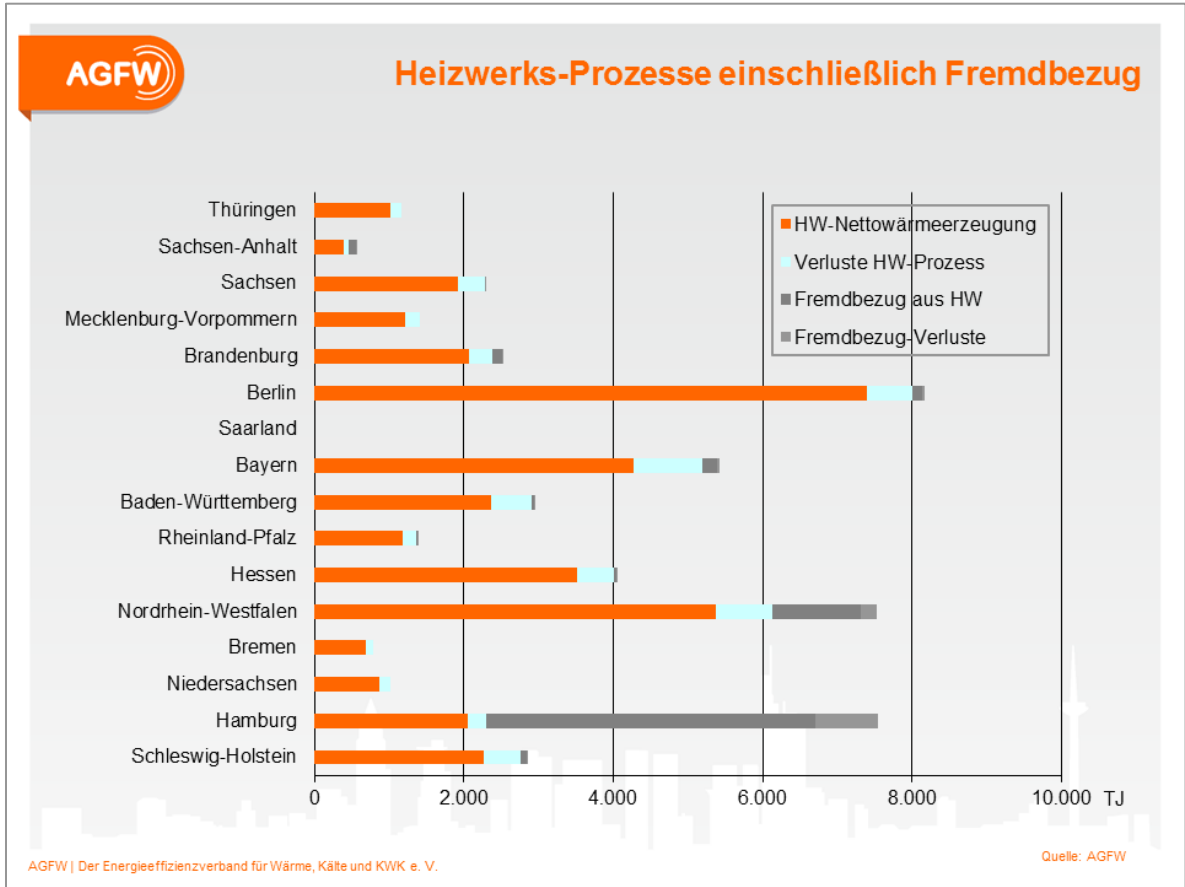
AGFW

Heizwerks-Prozesse einschließlich Fremdbezug

Thüringen
Sachsen-Anhalt
Sachsen
Mecklenburg-Vorpommern
Brandenburg
Berlin
Saarland
Bayern
Baden-Württemberg
Rheinland-Pfalz
Hessen
Nordrhein-Westfalen
Bremen
Niedersachsen
Hamburg
Schleswig-Holstein

0 2.000 4.000 6.000 8.000 10.000 TJ

HW-Nettowärmeerzeugung
Verluste HW-Prozess
Fremdbezug aus HW
Fremdbezug-Verluste

AGFW | Der Energieeffizienzverband für Wärme, Kälte und KWK e. V.

Quelle: AGFW